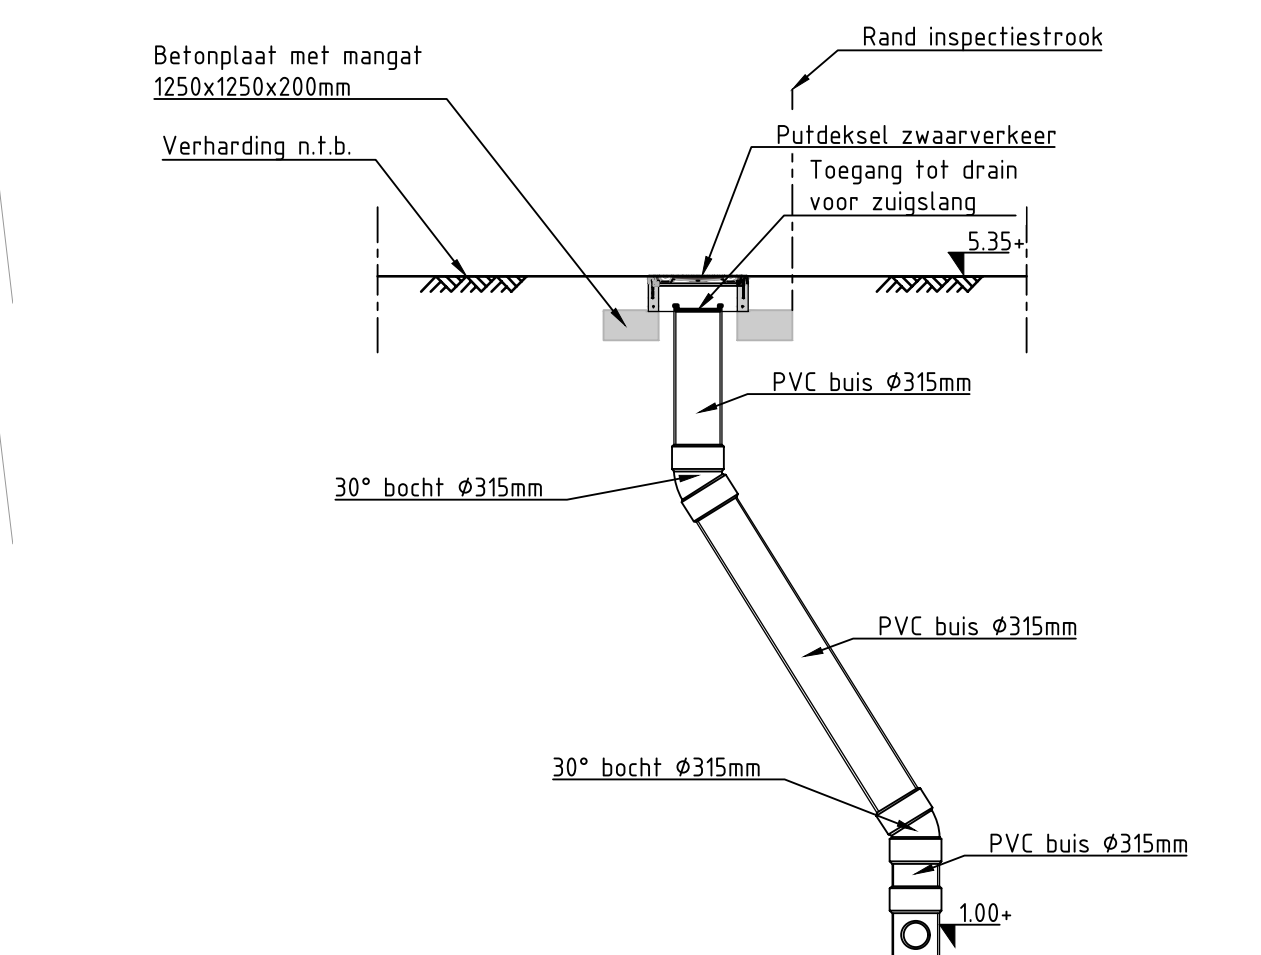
Betonplaat met mangat
1250x1250x200mm

Rand inspectiestrook

Verharding n.t.b.

Putdeksel zwaarverkeer

Toegang tot drain
voor zuigslang

5.35+

PVC buis Ø315mm

30° bocht Ø315mm

PVC buis Ø315mm

30° bocht Ø315mm

PVC buis Ø315mm

1.00+